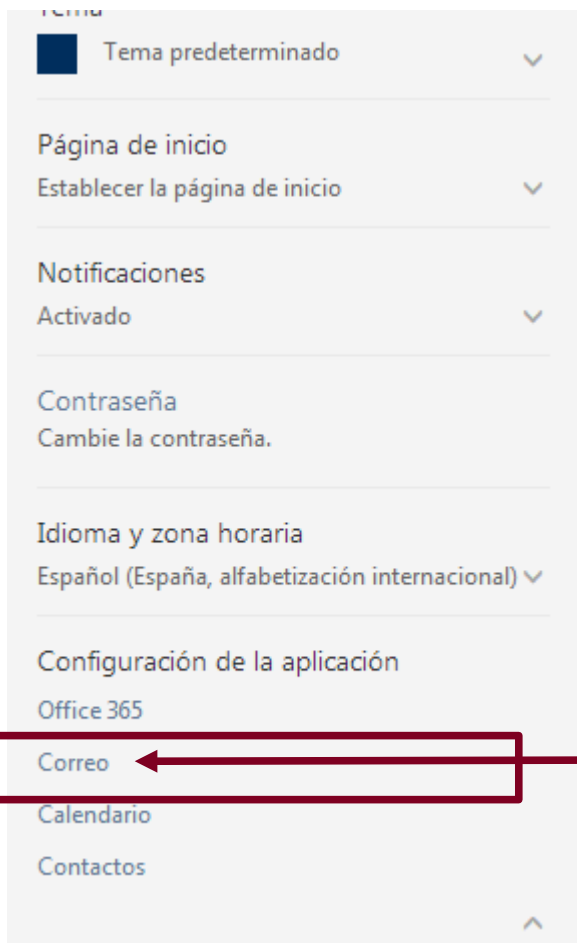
Tema
Tema predeterminado

Página de inicio
Establecer la página de inicio

Notificaciones
Activado

Contraseña
Cambie la contraseña.

Idioma y zona horaria
Español (España, alfabetización internacional)

Configuración de la aplicación
Office 365
Correo
Calendario
Contactos